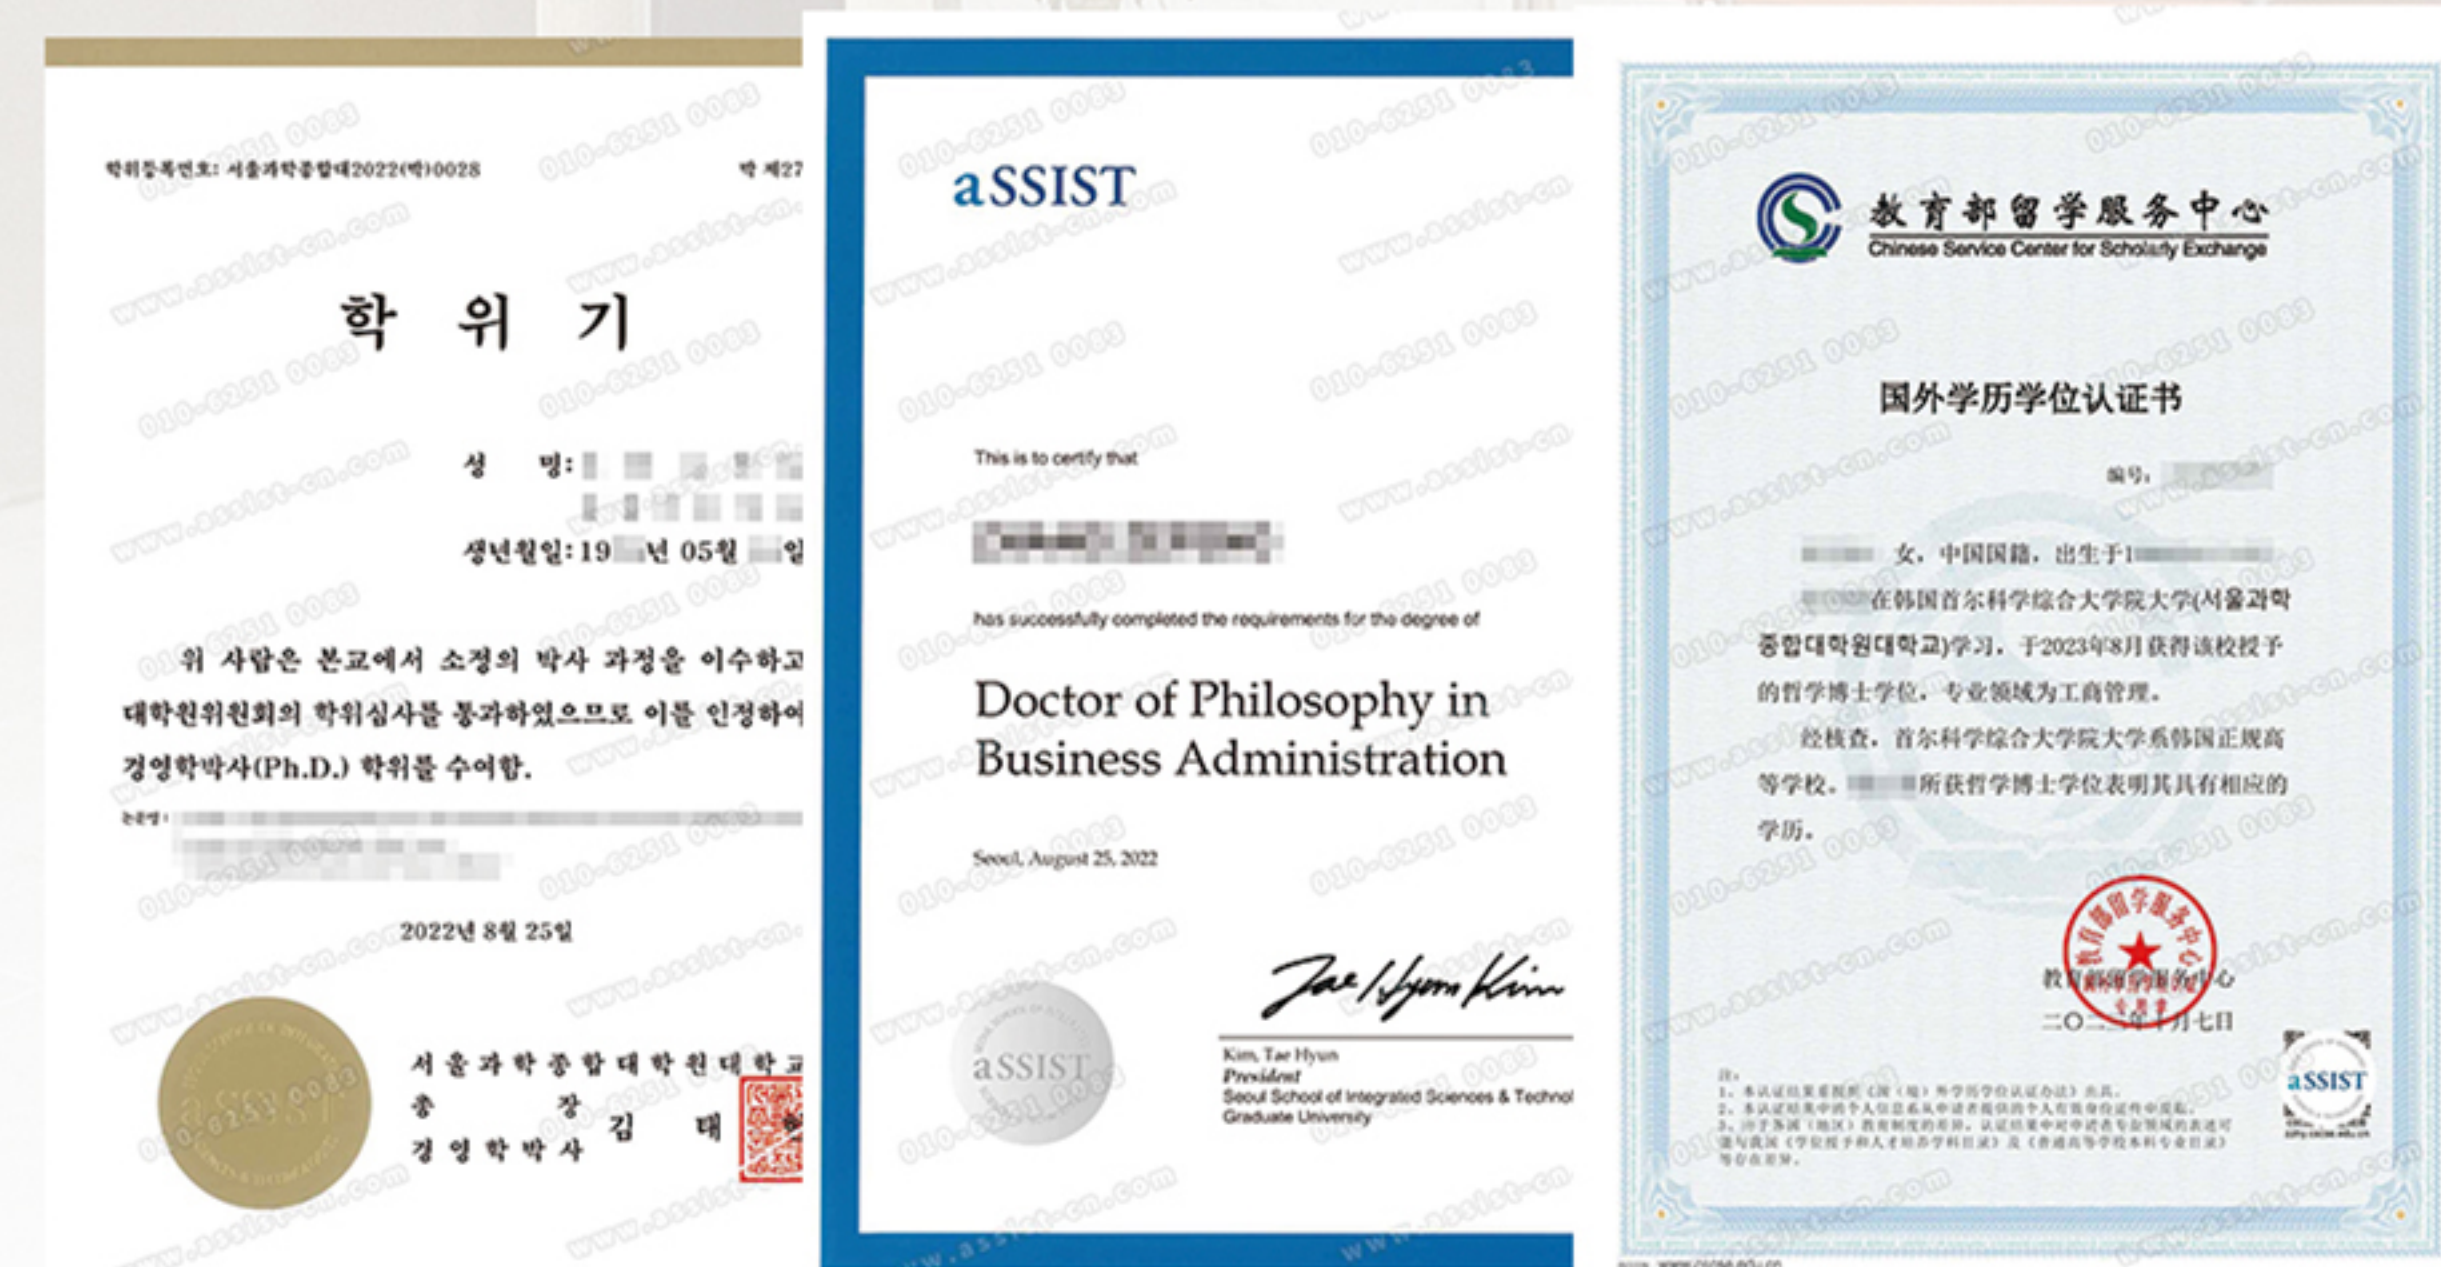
학위등록번호: 서울과학종합대2022(박)0028

박 제27

학 위 기

성 명: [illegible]

생년월일: 19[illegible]년 05월 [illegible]일

위 사람은 본교에서 소정의 박사 과정을 이수하고 대학원위원회의 학위심사를 통과하였으므로 이를 인정하여 경영학박사(Ph.D.) 학위를 수여함.

논문명: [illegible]

2022년 8월 25일

서울과학종합대학원대학교
총 장 김 대
경영학박사

aSSIST

This is to certify that

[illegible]

has successfully completed the requirements for the degree of

Doctor of Philosophy in Business Administration

Seoul, August 25, 2022

aSSIST

Kim, Tae Hyun
President
Seoul School of Integrated Sciences & Technol
Graduate University

教育部留学服务中心
Chinese Service Center for Scholarly Exchange

国外学历学位认证书

编号: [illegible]

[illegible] 女，中国国籍，出生于1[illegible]

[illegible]在韩国首尔科学综合大学院大学(서울과학종합대학원대학교)学习，于2023年8月获得该校授予的哲学博士学位，专业领域为工商管理。

经核查，首尔科学综合大学院大学系韩国正规高等学校。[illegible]所获哲学博士学位表明其具有相应的学历。

教育部留学服务中心
二〇二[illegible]年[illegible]月七日

注：
1. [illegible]
2. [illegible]
3. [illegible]

aSSIST

010-6251 0083
www.assist-cn.com